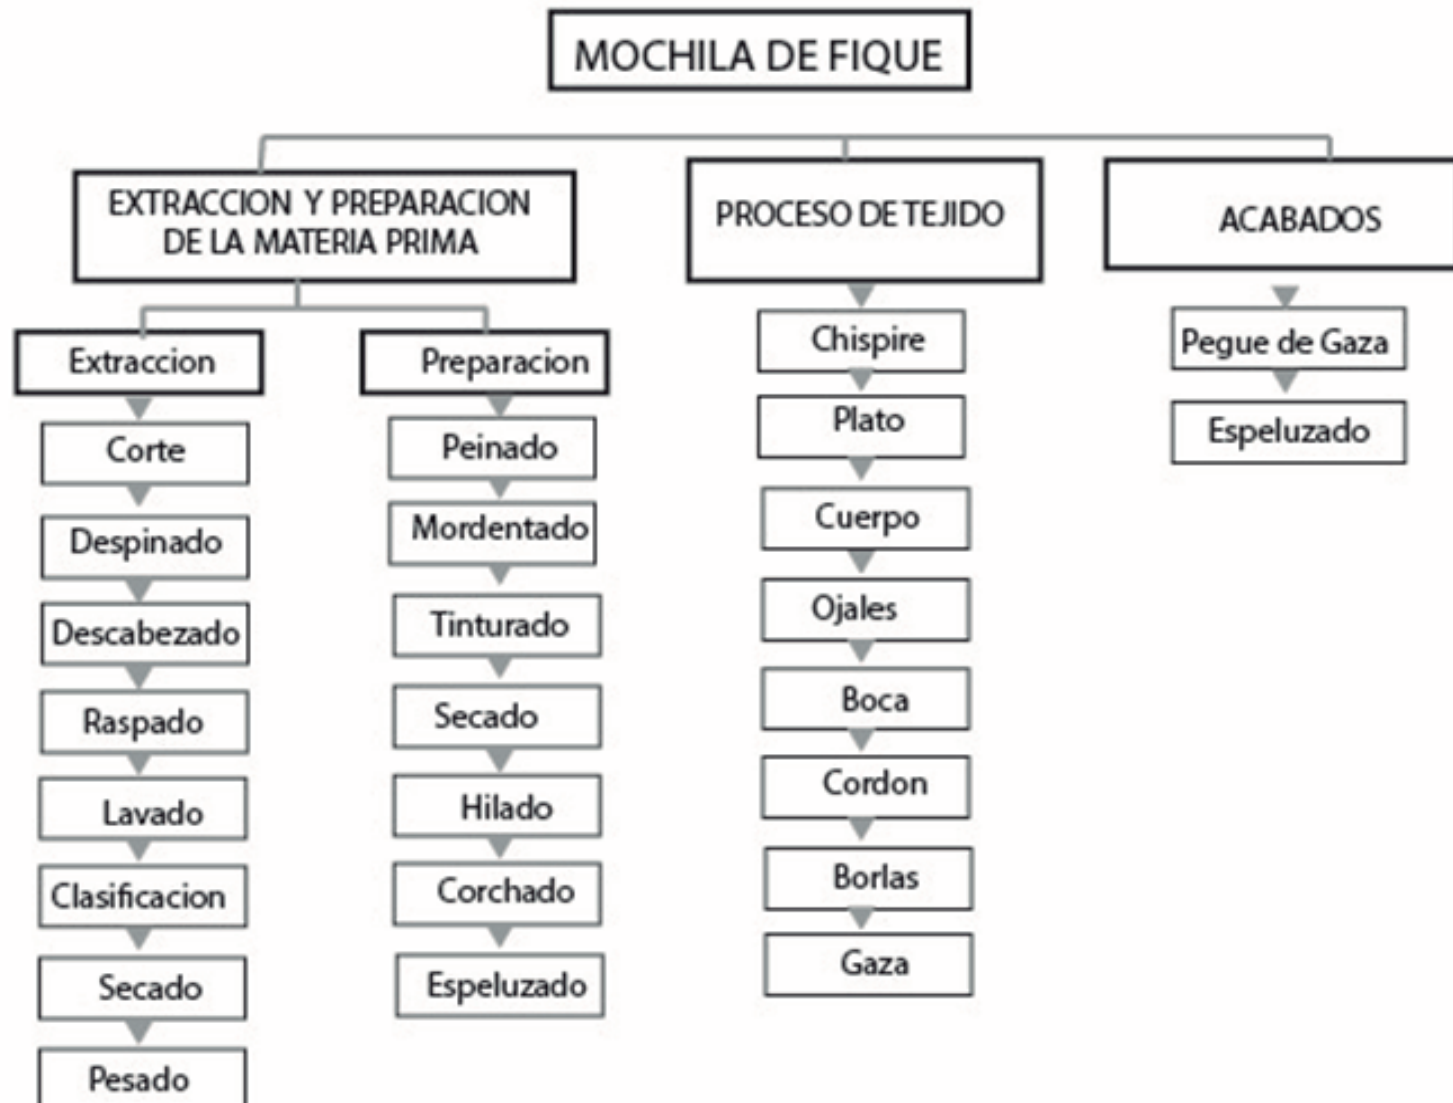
MOCHILA DE FIQUE

EXTRACCION Y PREPARACION DE LA MATERIA PRIMA

Extraccion

Corte

Despinado

Descabezado

Raspado

Lavado

Clasificacion

Secado

Pesado

Preparacion

Peinado

Mordentado

Tinturado

Secado

Hilado

Corchado

Espeluzado

PROCESO DE TEJIDO

Chispire

Plato

Cuerpo

Ojales

Boca

Cordon

Borlas

Gaza

ACABADOS

Pegue de Gaza

Espeluzado